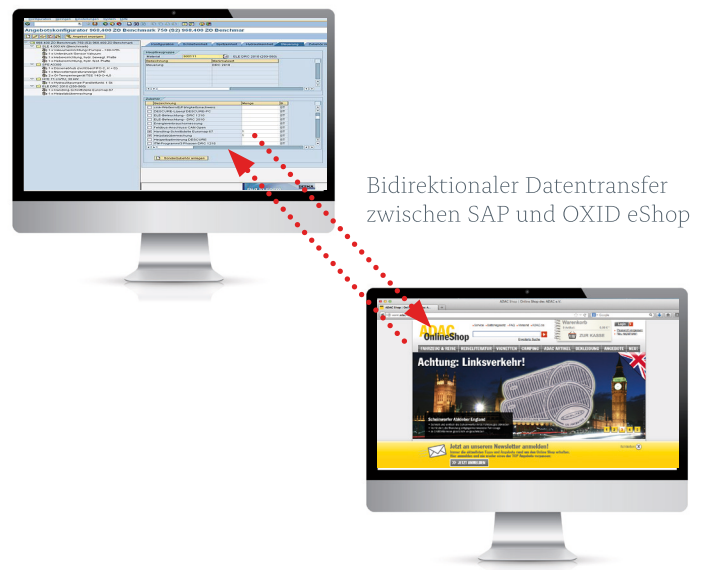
Angebotskonfigurator 960.400 ZO Benchmark 750 (S2) 960.400 ZO Benchmar

Bidirektionaler Datentransfer zwischen SAP und OXID eShop

ADAC OnlineShop

Warenkorb

ZUR KASSE

Achtung: Linksverkehr!

Scheinwerfer Abkleber England

Jetzt zu unserem Newsletter anmelden!

JETZT ANMELDEN